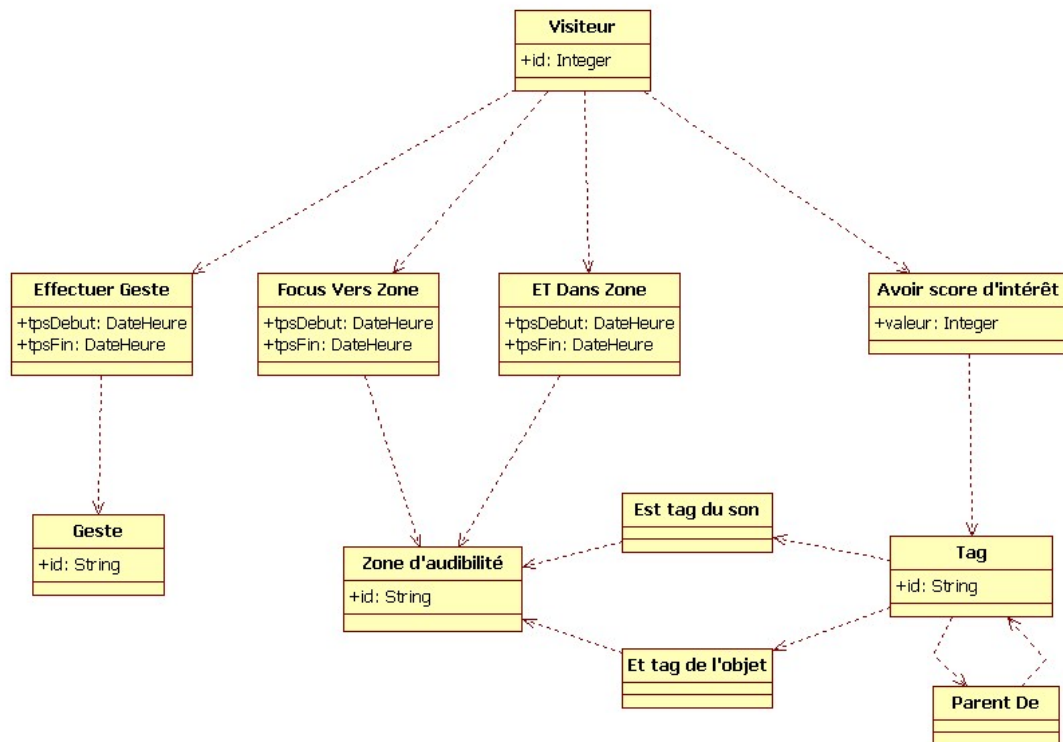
Visiteur
+id: Integer

Effectuer Geste
+tpsDebut: DateHeure
+tpsFin: DateHeure

Focus Vers Zone
+tpsDebut: DateHeure
+tpsFin: DateHeure

ET Dans Zone
+tpsDebut: DateHeure
+tpsFin: DateHeure

Avoir score d'intérêt
+valeur: Integer

Geste
+id: String

Est tag du son

Zone d'audibilité
+id: String

Tag
+id: String

Et tag de l'objet

Parent De